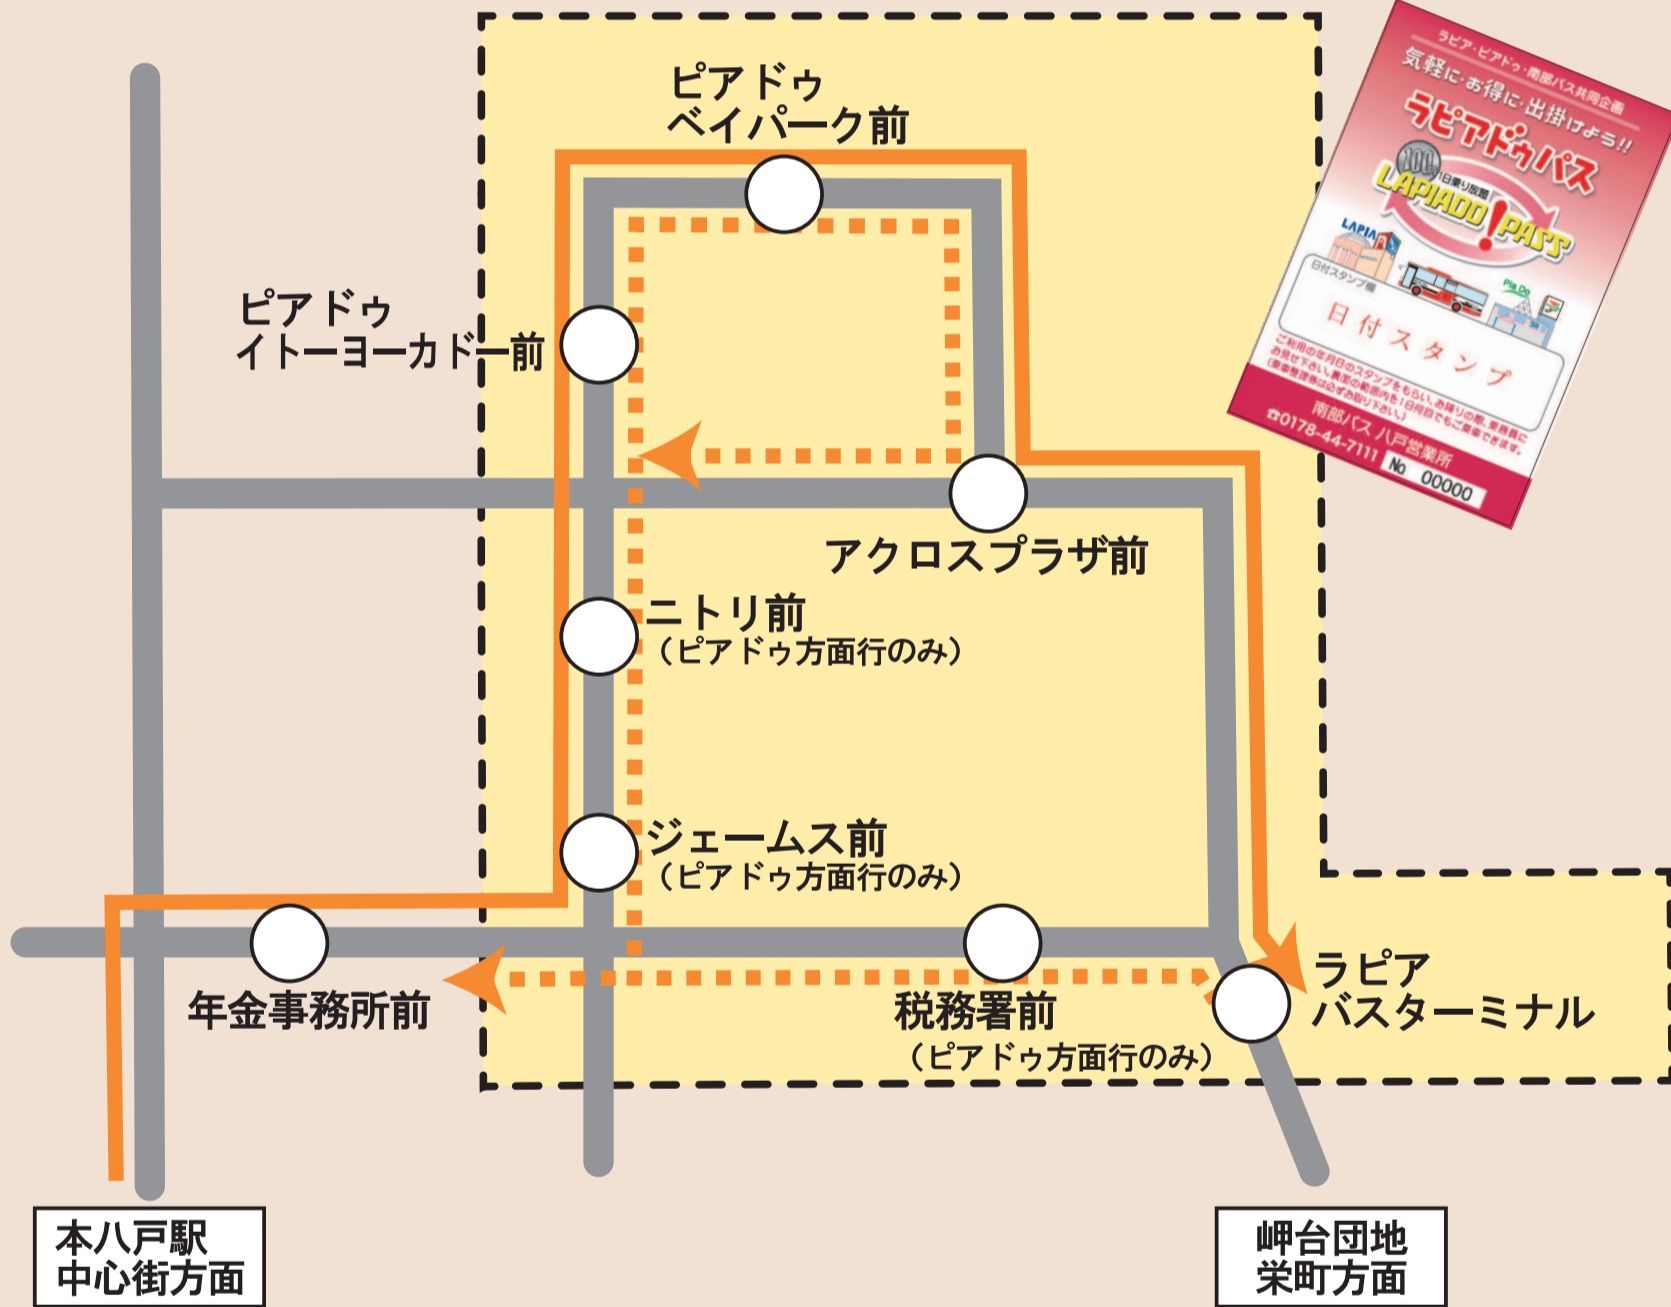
ピアドゥ
ベイパーク前

ピアドゥ
イトーヨーカドー前

アクロスプラザ前

ニトリ前
（ピアドゥ方面行のみ）

ジェームス前
（ピアドゥ方面行のみ）

年金事務所前

税務署前
（ピアドゥ方面行のみ）

ラピア
バスターミナル

本八戸駅
中心街方面

岬台団地
栄町方面

ラピア・ピアドゥ・南部バス共同企画
気軽に・お得に・出掛けよう!!
ラピアドゥパス
100円 1日乗り放題
LAPIADO PASS
LAPIA
PiaDo
日付スタンプ欄
日付スタンプ
ご利用の当月日のスタンプをもらい、お降りの際、乗務員にお見せ下さい。裏面の範囲内を1日何回でもご乗車できます。（乗車整理券は必ずお取り下さい）
南部バス 八戸営業所
☎0178-44-7111
No 00000